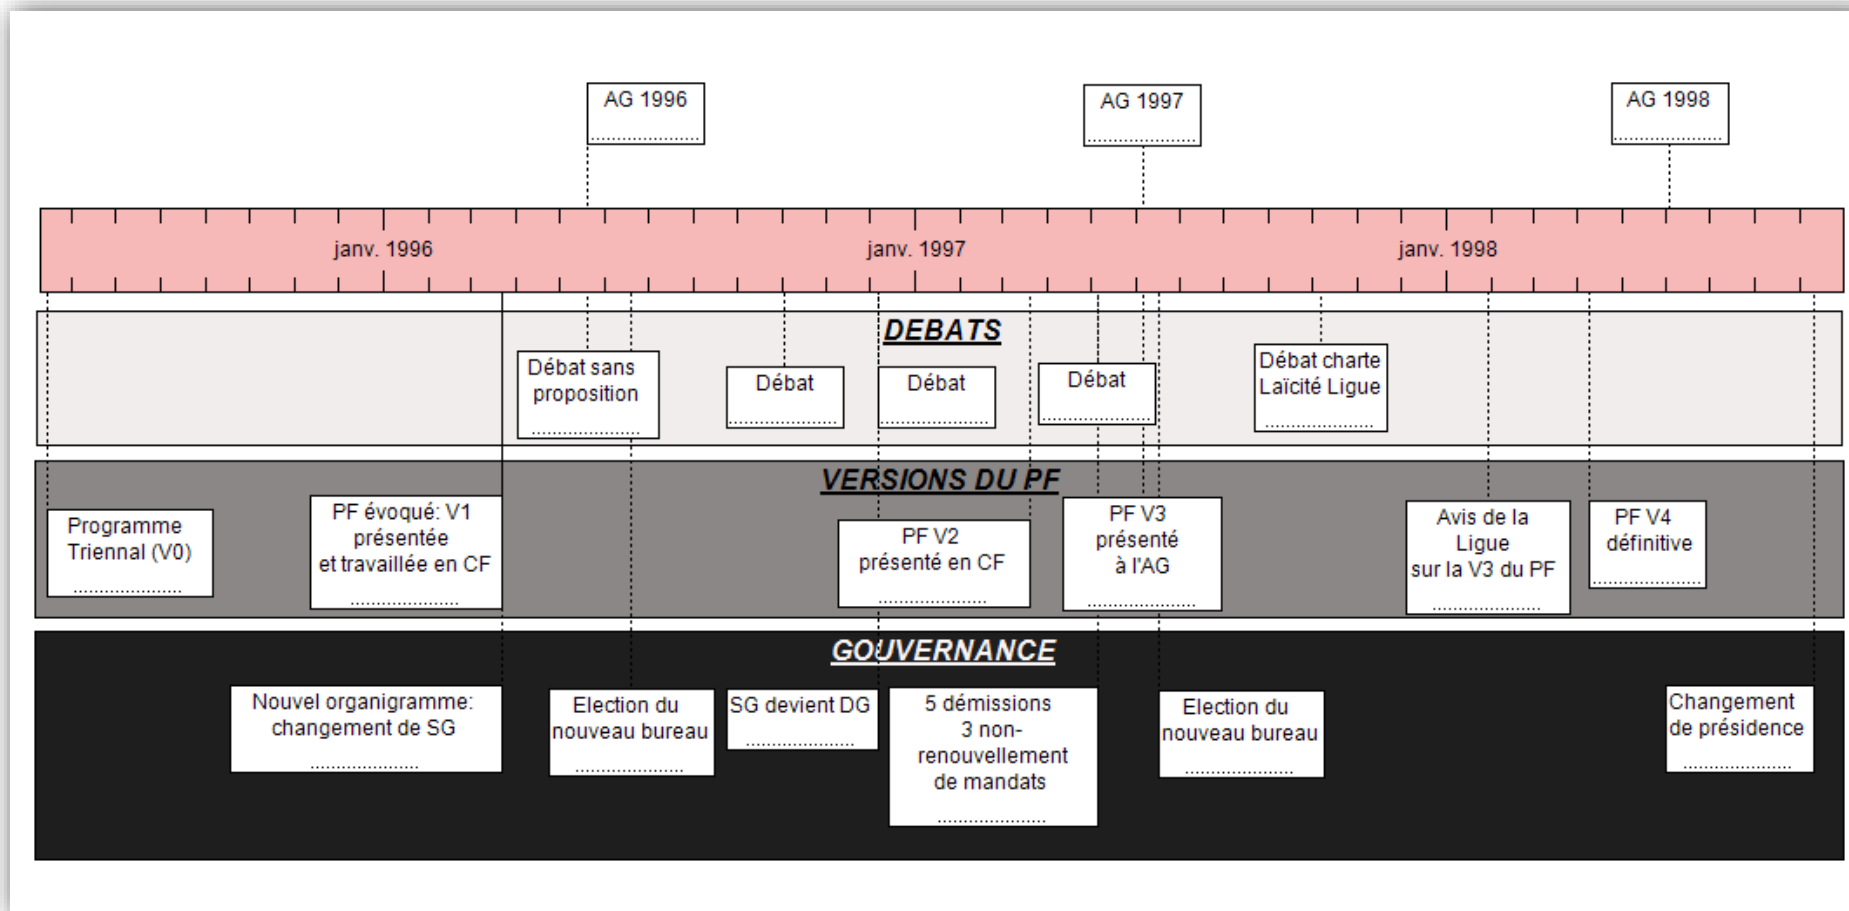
AG 1996
..................

AG 1997
..................

AG 1998
..................

janv. 1996

janv. 1997

janv. 1998

DEBATS

Débat sans proposition
..................

Débat
..................

Débat
..................

Débat
..................

Débat charte Laïcité Ligue
..................

VERSIONS DU PF

Programme Triennal (V0)
..................

PF évoqué: V1 présentée et travaillée en CF
..................

PF V2 présenté en CF
..................

PF V3 présenté à l'AG
..................

Avis de la Ligue sur la V3 du PF
..................

PF V4 définitive
..................

GOUVERNANCE

Nouvel organigramme: changement de SG
..................

Election du nouveau bureau
..................

SG devient DG
..................

5 démissions
3 non-renouvellement de mandats
..................

Election du nouveau bureau
..................

Changement de présidence
..................